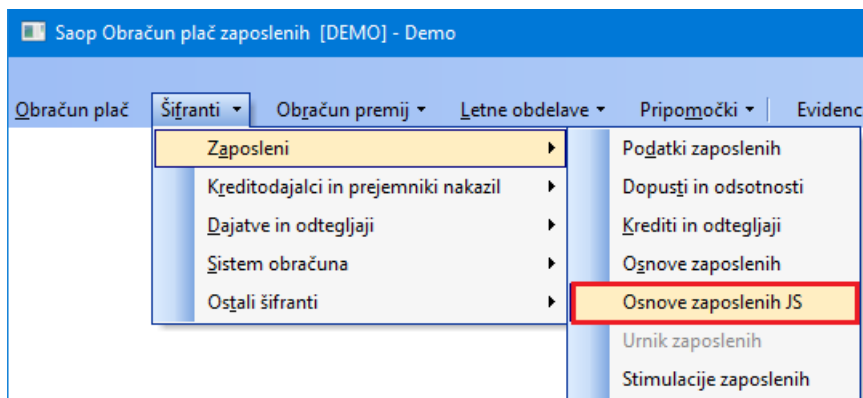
Saop Obračun plač zaposlenih [DEMO] - Demo

Obračun plač Šifranti ▾ Obračun premij ▾ Letne obdelave ▾ Pripomočki ▾ Evidenc

Zaposleni
Kreditodajalci in prejemniki nakazil
Dajatve in odtegljaji
Sistem obračuna
Ostali šifranti

Podatki zaposlenih
Dopusti in odsotnosti
Krediti in odtegljaji
Osnove zaposlenih
Osnove zaposlenih JS
Urnik zaposlenih
Stimulacije zaposlenih